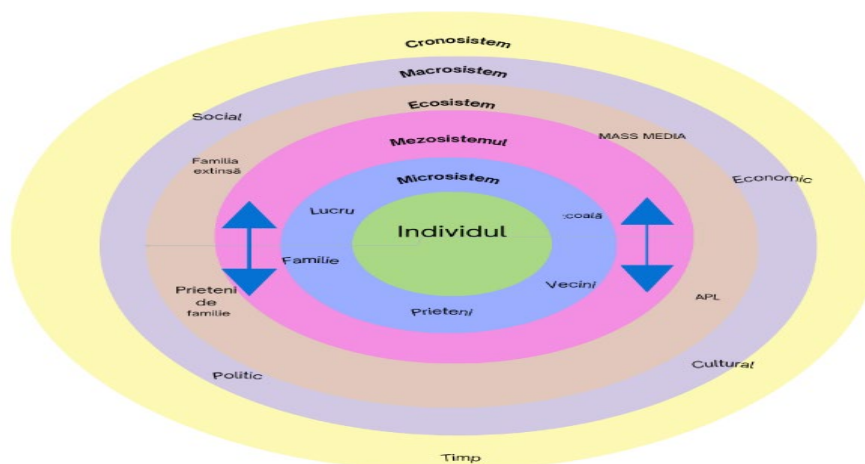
Cronosistem

Macrosistem

Ecosistem

Social

MASS MEDIA

Mezosistemul

Familia extinsă

Economic

Microsistem

Lucru

:coală

Individul

Familie

Prieteni de familie

Vecini

APL

Prieteni

Politic

Cultural

Timp